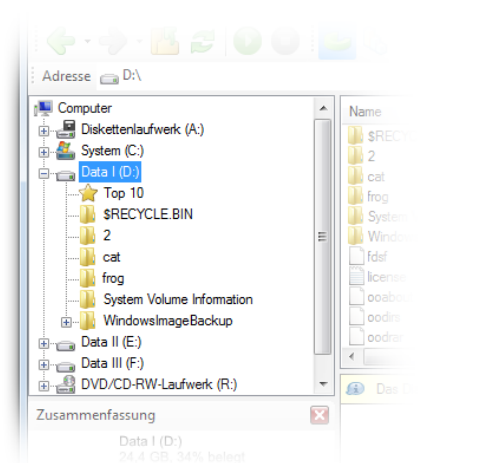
Adresse D:\

Computer
Diskettenlaufwerk (A:)
System (C:)
Data I (D:)
Top 10
$RECYCLE.BIN
2
cat
frog
System Volume Information
WindowsImageBackup
Data II (E:)
Data III (F:)
DVD/CD-RW-Laufwerk (R:)

Name
$RECYC
2
cat
frog
System
Window
fdsf
licens
ooabo
oodir
oodrar

Das l

Zusammenfassung
Data I (D:)
24,4 GB, 34% belegt